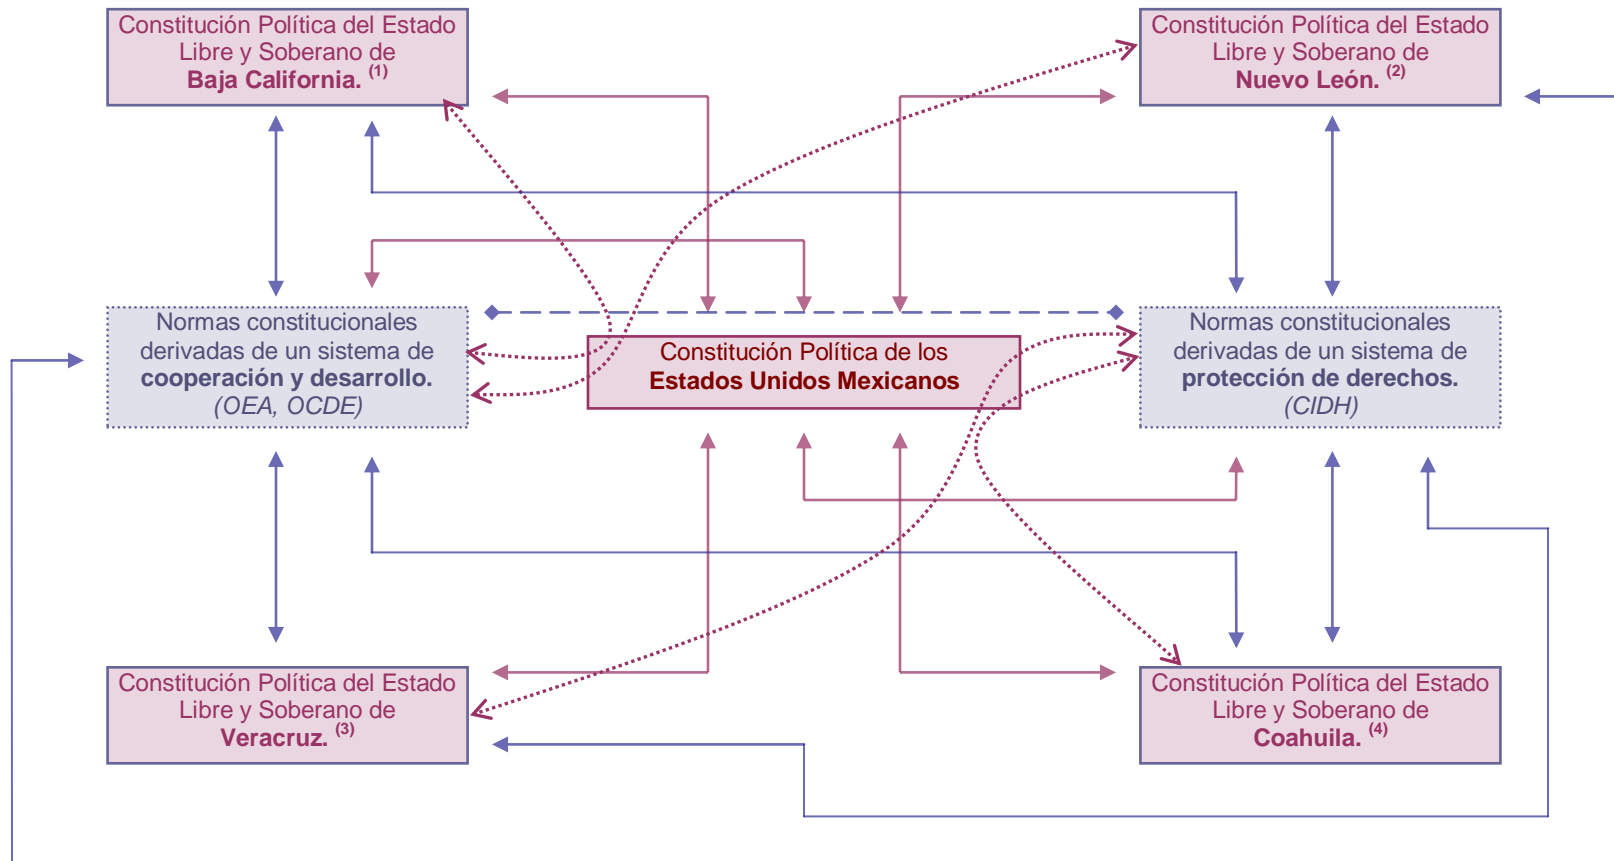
Constitución Política del Estado Libre y Soberano de **Baja California.** $^{(1)}$

Constitución Política del Estado Libre y Soberano de **Nuevo León.** $^{(2)}$

Normas constitucionales derivadas de un sistema de **cooperación y desarrollo.** *(OEA, OCDE)*

Constitución Política de los **Estados Unidos Mexicanos**

Normas constitucionales derivadas de un sistema de **protección de derechos.** *(CIDH)*

Constitución Política del Estado Libre y Soberano de **Veracruz.** $^{(3)}$

Constitución Política del Estado Libre y Soberano de **Coahuila.** $^{(4)}$